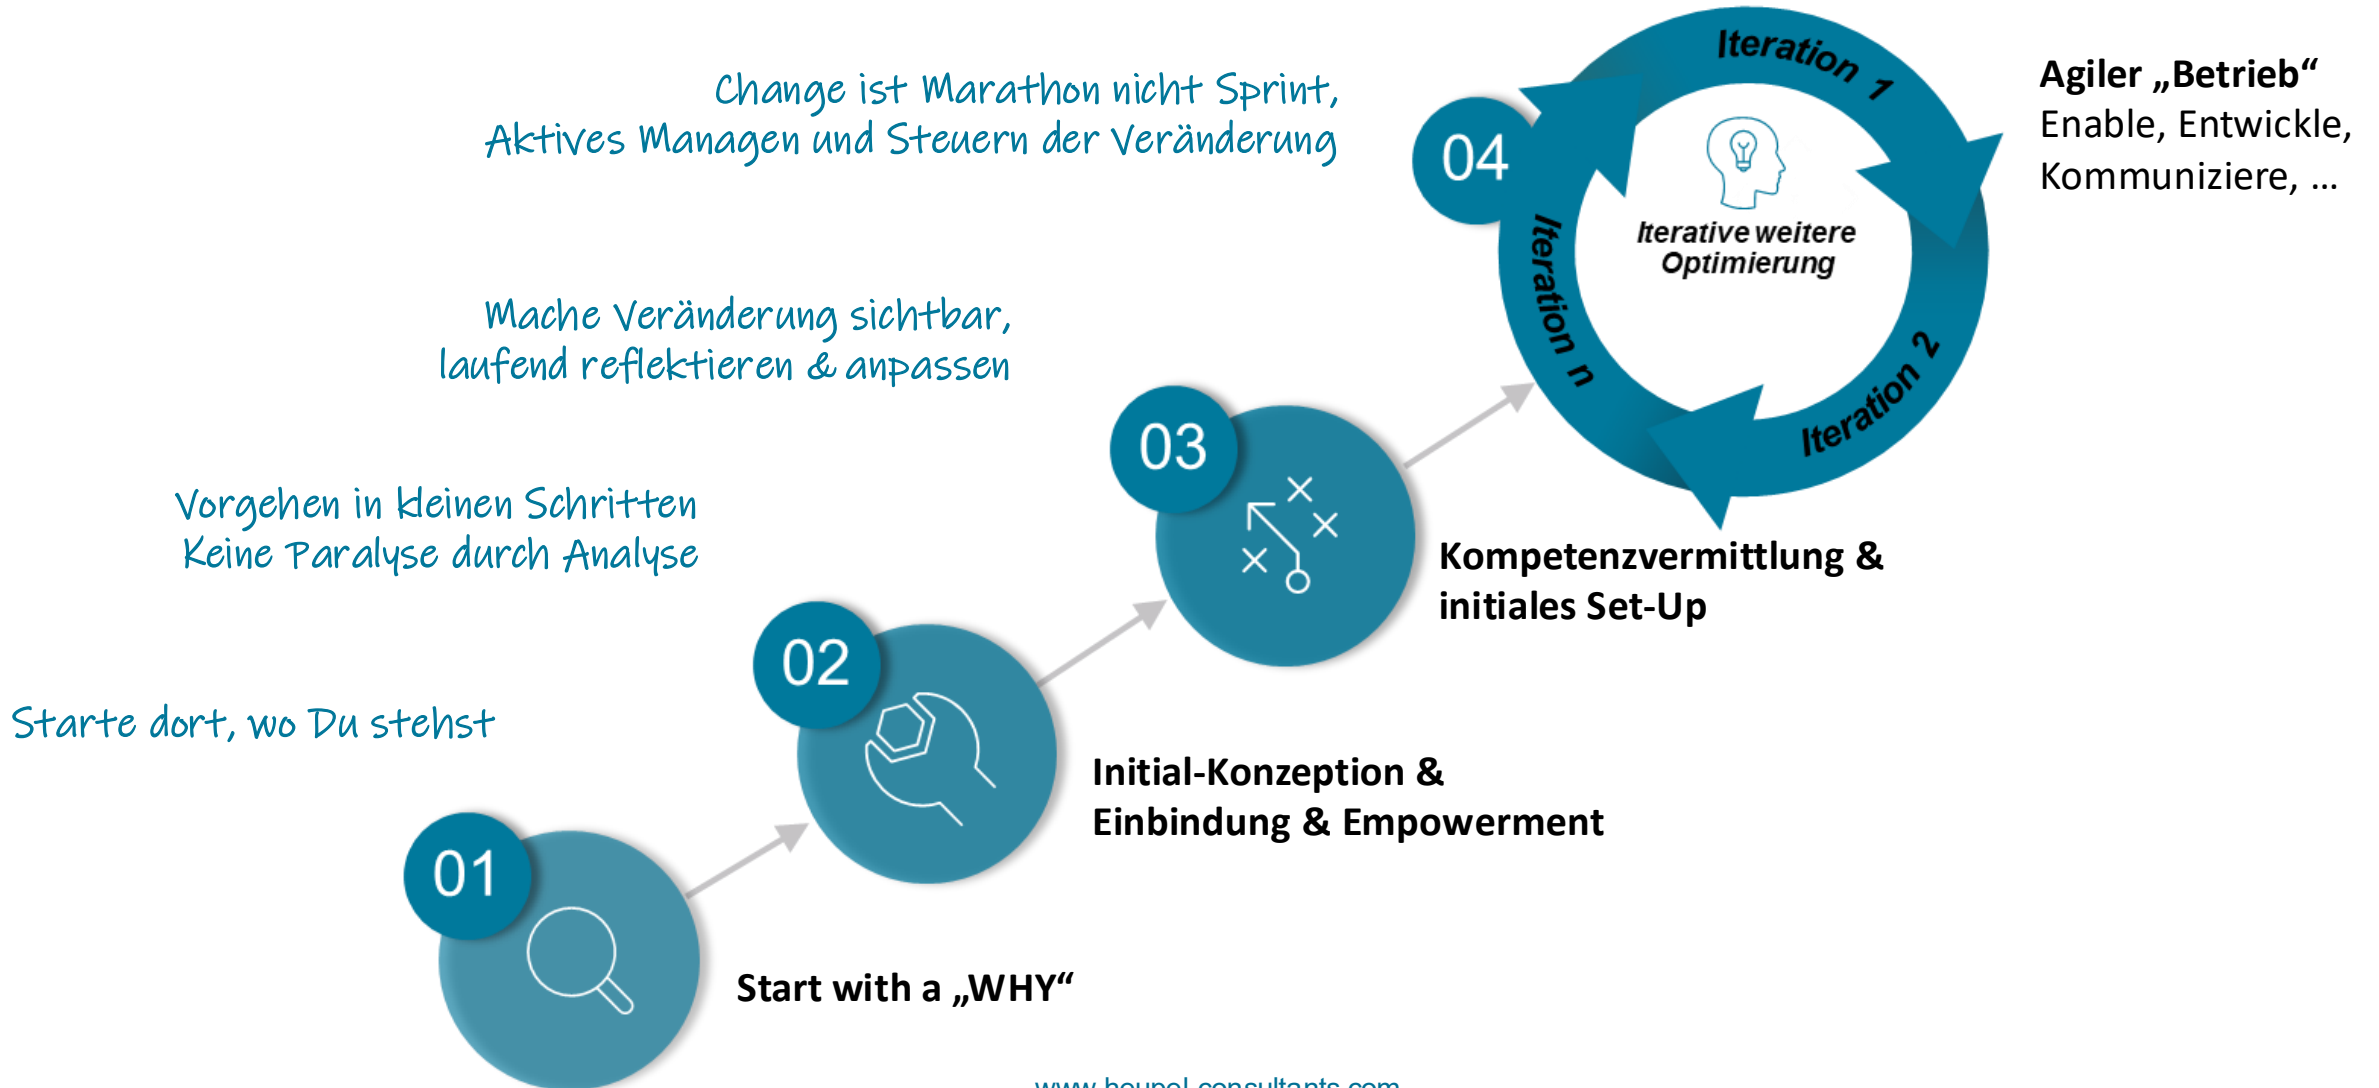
Change ist Marathon nicht Sprint, Aktives Managen und Steuern der Veränderung

Iteration 1

04

Iterative weitere Optimierung

Iteration n

Iteration 2

Agiler „Betrieb“
Enable, Entwickle, Kommuniziere, …

Mache Veränderung sichtbar, laufend reflektieren & anpassen

03

Kompetenzvermittlung & initiales Set-Up

Vorgehen in kleinen Schritten
Keine Paralyse durch Analyse

02

Initial-Konzeption & Einbindung & Empowerment

Starte dort, wo Du stehst

01

Start with a „WHY“

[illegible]